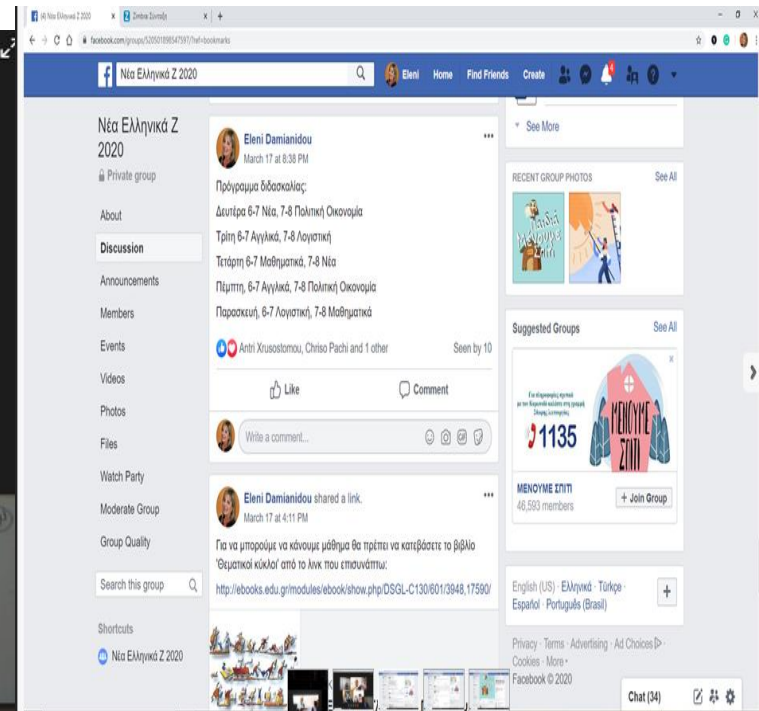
(4) Νέα Ελληνικά Ζ 2020
Σύνδεση

facebook.com/groups/520501898547597/?ref=bookmarks

Νέα Ελληνικά Ζ 2020
Eleni Home Find Friends Create

Νέα Ελληνικά Ζ 2020
Private group

About
Discussion
Announcements
Members
Events
Videos
Photos
Files
Watch Party
Moderate Group
Group Quality

Search this group

Shortcuts
Νέα Ελληνικά Ζ 2020

Eleni Damianidou
March 17 at 8:38 PM

Πρόγραμμα διδασκαλίας:
Δευτέρα 6-7 Νέα, 7-8 Πολιτική Οικονομία
Τρίτη 6-7 Αγγλικά, 7-8 Λογιστική
Τετάρτη 6-7 Μαθηματικά, 7-8 Νέα
Πέμπτη, 6-7 Αγγλικά, 7-8 Πολιτική Οικονομία
Παρασκευή, 6-7 Λογιστική, 7-8 Μαθηματικά

Antri Xrusostomou, Chriso Pachi and 1 other
Seen by 10

Like
Comment

Write a comment...

Eleni Damianidou shared a link.
March 17 at 4:11 PM

Για να μπορούμε να κάνουμε μάθημα θα πρέπει να κατεβάσετε το βιβλίο 'Θεματικοί κύκλοι' από το λινκ που επισυνάπτω:

http://ebooks.edu.gr/modules/ebook/show.php/DSGL-C130/601/3948,17590/

See More

RECENT GROUP PHOTOS
See All

Suggested Groups
See All

1135
ΜΕΝΟΥΜΕ ΣΠΙΤΙ

ΜΕΝΟΥΜΕ ΣΠΙΤΙ
46,593 members
+ Join Group

English (US) · Ελληνικά · Türkçe · Español · Português (Brasil)

Privacy · Terms · Advertising · Ad Choices · Cookies · More ·
Facebook © 2020

Chat (34)